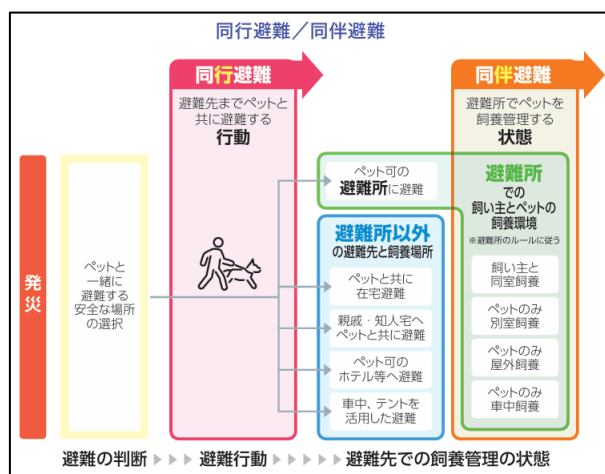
同行避難／同伴避難

同行避難

避難先までペットと共に避難する
行動

同伴避難

避難所でペットを飼養管理する
状態

発災

ペットと一緒に避難する安全な場所の選択

ペット可の
避難所に避難

避難所
での
飼い主とペットの飼養環境
※避難所のルールに従う

飼い主と同室飼養

ペットのみ別室飼養

ペットのみ屋外飼養

ペットのみ車中飼養

避難所以外
の避難先と飼養場所

ペットと共に在宅避難

親戚・知人宅へペットと共に避難

ペット可のホテル等へ避難

車中、テントを活用した避難

避難の判断 ▶▶▶ 避難行動 ▶▶▶▶▶ 避難先での飼養管理の状態